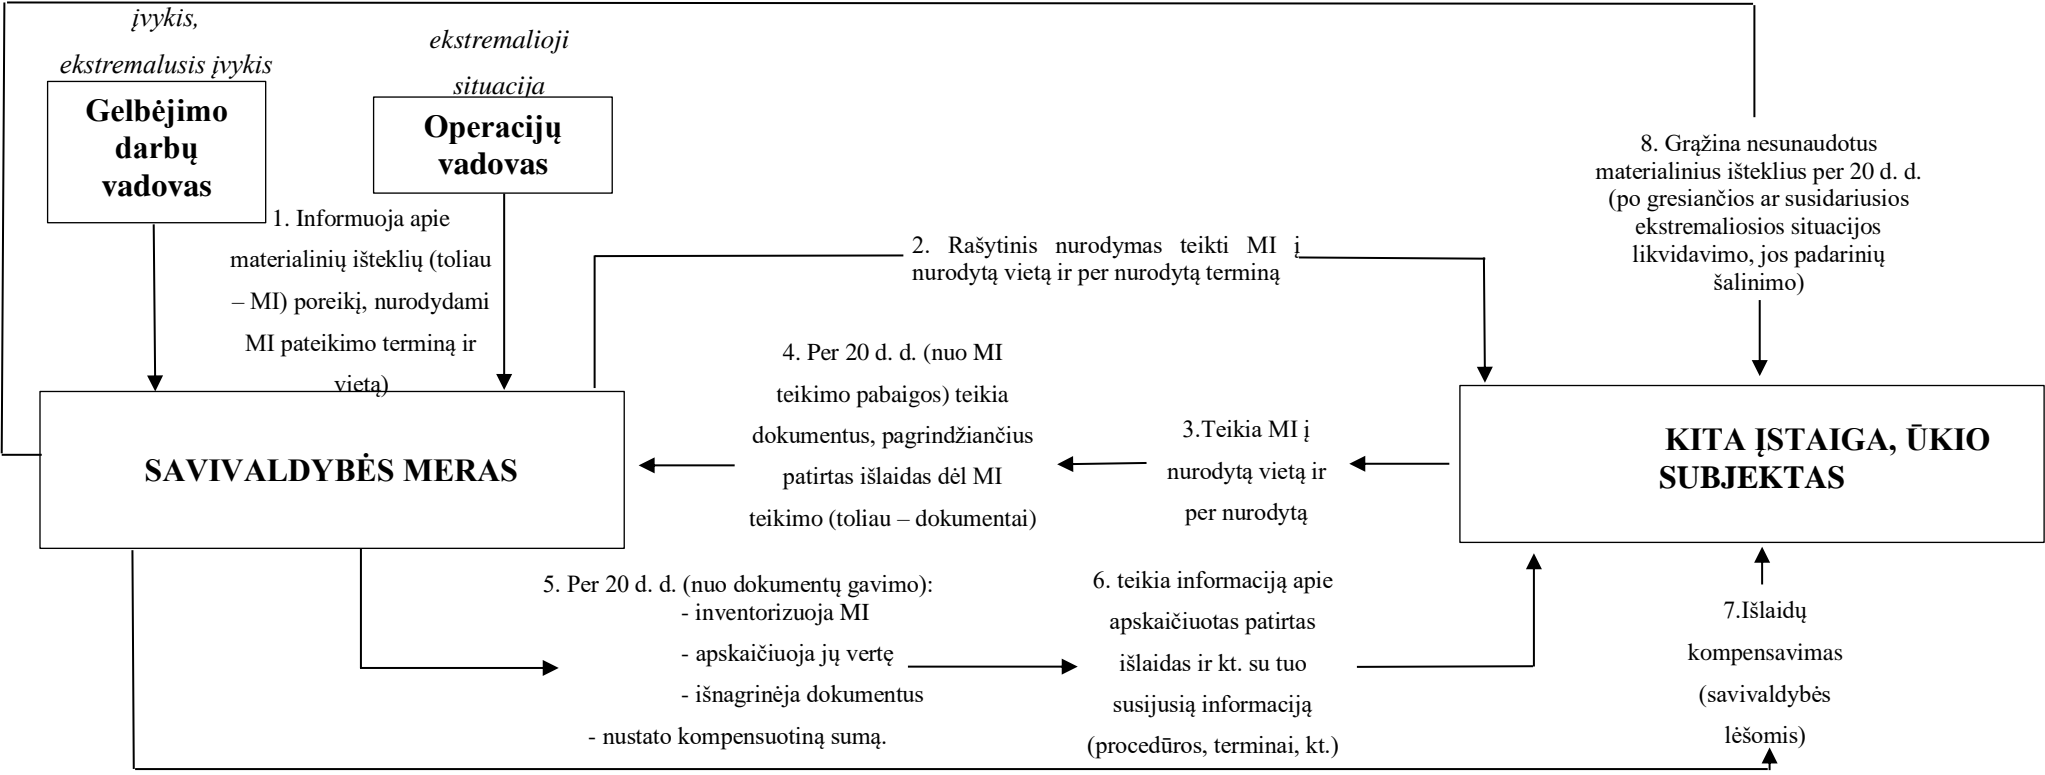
įvykis, ekstremalusis įvykis

Gelbėjimo darbų vadovas

ekstremalioji situacija

Operacijų vadovas

1. Informuoja apie materialinių išteklių (toliau – MI) poreikį, nurodydami MI pateikimo terminą ir vietą)

2. Rašytinis nurodymas teikti MI į nurodytą vietą ir per nurodytą terminą

8. Grąžina nesunaudotus materialinius išteklius per 20 d. d. (po gresiančios ar susidariusios ekstremaliosios situacijos likvidavimo, jos padarinių šalinimo)

SAVIVALDYBĖS MERAS

4. Per 20 d. d. (nuo MI teikimo pabaigos) teikia dokumentus, pagrindžiančius patirtas išlaidas dėl MI teikimo (toliau – dokumentai)

3.Teikia MI į nurodytą vietą ir per nurodytą

KITA ĮSTAIGA, ŪKIO SUBJEKTAS

5. Per 20 d. d. (nuo dokumentų gavimo):
- inventorizuoja MI
- apskaičiuoja jų vertę
- išnagrinėja dokumentus
- nustato kompensuotiną sumą.

6. teikia informaciją apie apskaičiuotas patirtas išlaidas ir kt. su tuo susijusią informaciją (procedūros, terminai, kt.)

7.Išlaidų kompensavimas (savivaldybės lėšomis)